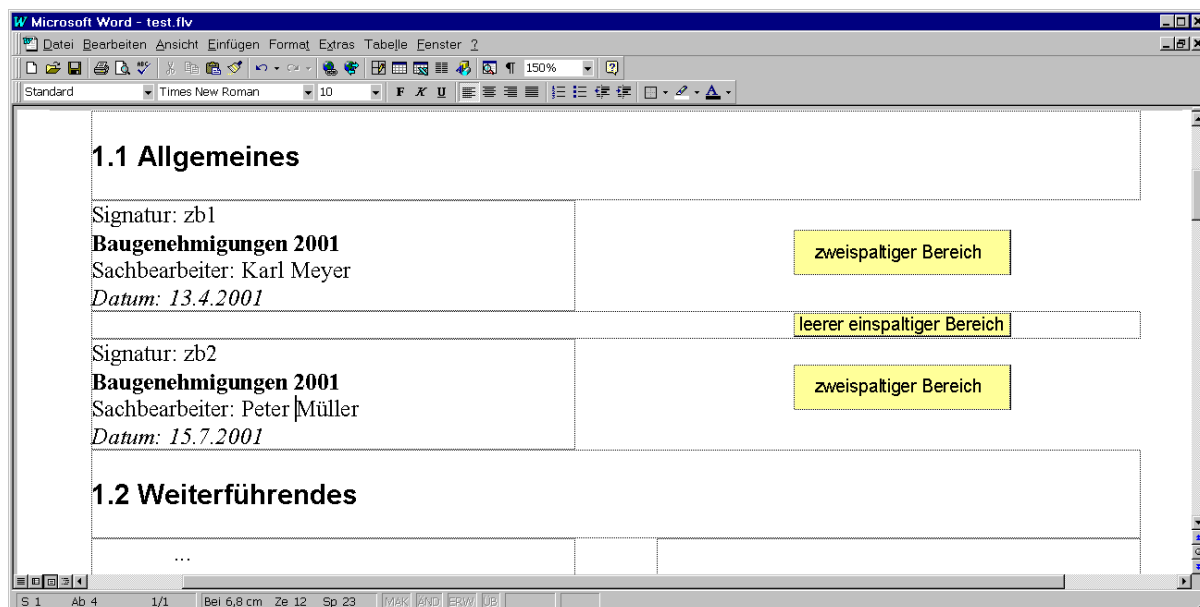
Microsoft Word - test.flv

Datei Bearbeiten Ansicht Einfügen Format Extras Tabelle Fenster ?

150%

Standard Times New Roman 10 F K U

1.1 Allgemeines

Signatur: zb1
**Baugenehmigungen 2001**
Sachbearbeiter: Karl Meyer
*Datum: 13.4.2001*

zweispaltiger Bereich

leerer einspaltiger Bereich

Signatur: zb2
**Baugenehmigungen 2001**
Sachbearbeiter: Peter Müller
*Datum: 15.7.2001*

zweispaltiger Bereich

1.2 Weiterführendes

...

S 1 Ab 4 1/1 Bei 6,8 cm Ze 12 Sp 23 MAK ÄND ERW ÜB